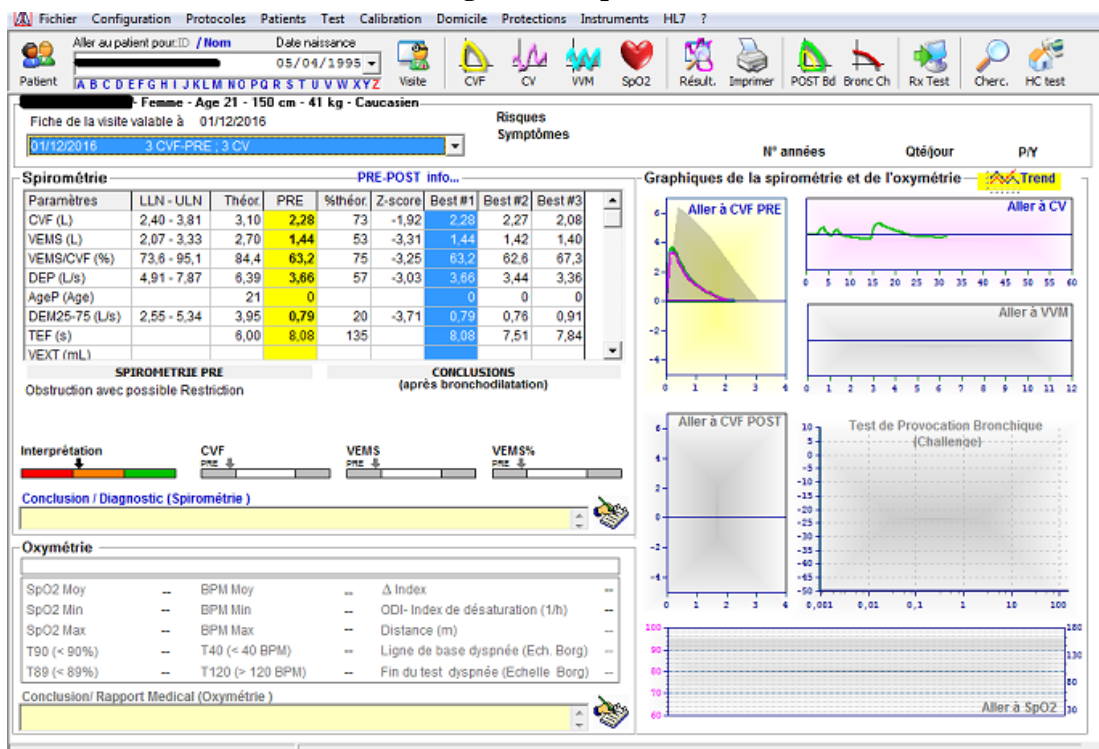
Fichier Configuration Protocoles Patients Test Calibration Domicile Protections Instruments HL7 ?

Patient Aller au patient pour:ID / Nom Date naissance 05/04/1995 Visite CVF CV VVM SpO2 Résult. Imprimer POST Bd Bronc Ch Rx Test Cherc. HC test

A B C D E F G H I J K L M N O P Q R S T U V W X Y Z

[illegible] - Femme - Age 21 - 150 cm - 41 kg - Caucasien

Fiche de la visite valable à 01/12/2016

Risques
Symptômes

01/12/2016 3 CVF-PRE ; 3 CV

N° années Qté/jour P/Y

Spirométrie PRE-POST info...

| Paramètres | LLN - ULN | Théor. | PRE | %théor. | Z-score | Best #1 | Best #2 | Best #3 |
|---|---|---|---|---|---|---|---|---|
| CVF (L) | 2,40 - 3,81 | 3,10 | 2,28 | 73 | -1,92 | 2,28 | 2,27 | 2,08 |
| VEMS (L) | 2,07 - 3,33 | 2,70 | 1,44 | 53 | -3,31 | 1,44 | 1,42 | 1,40 |
| VEMS/CVF (%) | 73,6 - 95,1 | 84,4 | 63,2 | 75 | -3,25 | 63,2 | 62,6 | 67,3 |
| DEP (L/s) | 4,91 - 7,87 | 6,39 | 3,66 | 57 | -3,03 | 3,66 | 3,44 | 3,36 |
| AgeP (Age) | | 21 | 0 | | | 0 | 0 | 0 |
| DEM25-75 (L/s) | 2,55 - 5,34 | 3,95 | 0,79 | 20 | -3,71 | 0,79 | 0,76 | 0,91 |
| TEF (s) | | 6,00 | 8,08 | 135 | | 8,08 | 7,51 | 7,84 |
| VEXT (mL) | | | | | | | | |

SPIROMETRIE PRE
Obstruction avec possible Restriction

CONCLUSIONS
(après bronchodilatation)

Interprétation CVF PRE VEMS PRE VEMS% PRE

Conclusion / Diagnostic (Spirométrie )

Oxymétrie

| SpO2 Moy | -- | BPM Moy | -- | Δ Index | -- |
|---|---|---|---|---|---|
| SpO2 Min | -- | BPM Min | -- | ODI- Index de désaturation (1/h) | -- |
| SpO2 Max | -- | BPM Max | -- | Distance (m) | -- |
| T90 (< 90%) | -- | T40 (< 40 BPM) | -- | Ligne de base dyspnée (Ech. Borg) | -- |
| T89 (< 89%) | -- | T120 (> 120 BPM) | -- | Fin du test dyspnée (Echelle Borg) | -- |

Conclusion/ Rapport Medical (Oxymétrie )

Graphiques de la spirométrie et de l'oxymétrie Trend

Aller à CVF PRE
6 4 2 0 -2 -4
0 1 2 3 4

Aller à CV
0 5 10 15 20 25 30 35 40 45 50 55 60

Aller à VVM
0 1 2 3 4 5 6 7 8 9 10 11 12

Aller à CVF POST
6 4 2 0 -2 -4
0 1 2 3 4

Test de Provocation Bronchique (Challenge)
10 5 0 -5 -10 -15 -20 -25 -30 -35 -40 -45 -50
0,001 0,01 0,1 1 10 100

100 90 80 70 60
160 130 80 30
Aller à SpO2